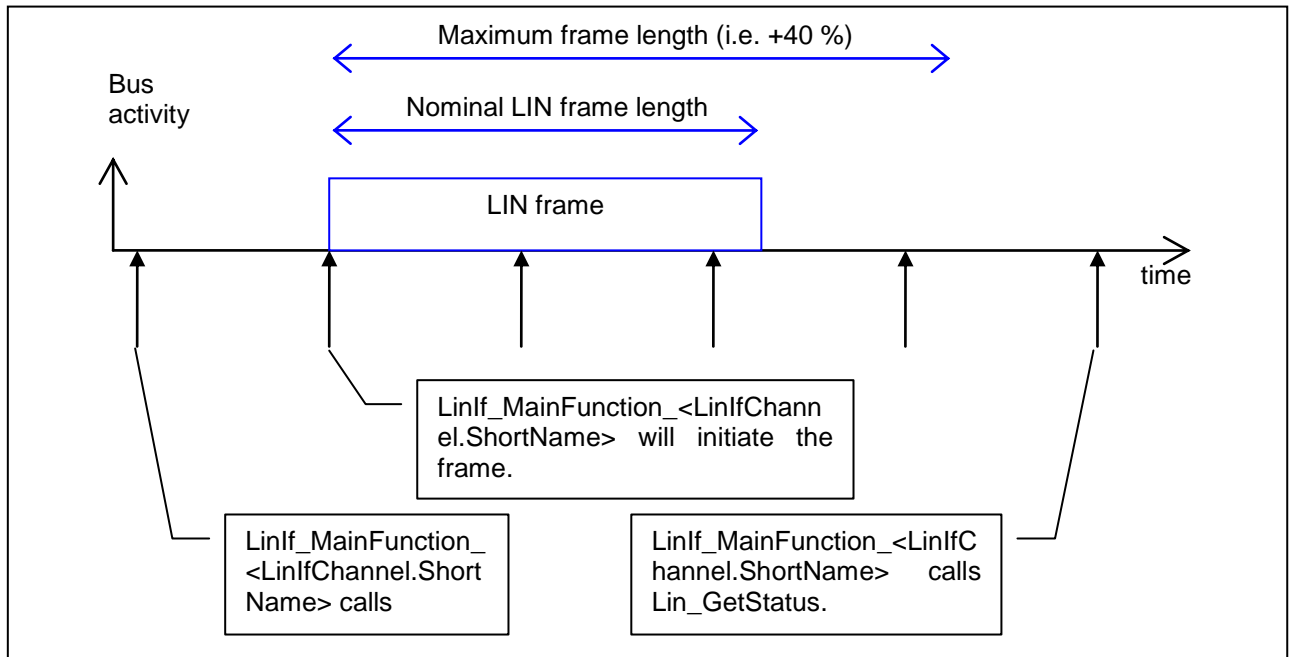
Maximum frame length (i.e. +40 %)

Bus activity

Nominal LIN frame length

LIN frame

time

LinIf_MainFunction_<LinIfChannel.ShortName> will initiate the frame.

LinIf_MainFunction_<LinIfChannel.ShortName> calls

LinIf_MainFunction_<LinIfChannel.ShortName> calls Lin_GetStatus.